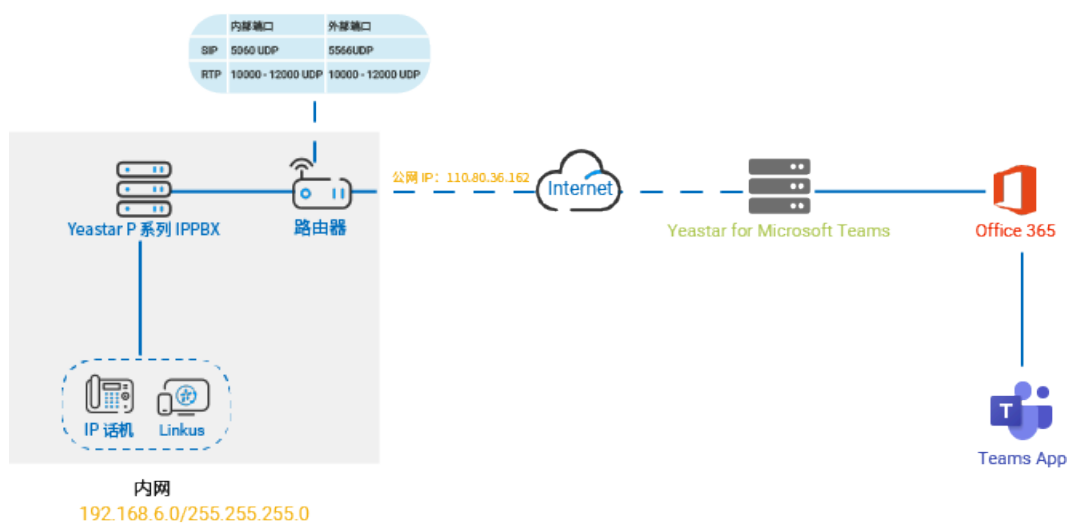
|  | 内部端口 | 外部端口 |
|---|---|---|
| SIP | 5060 UDP | 5566UDP |
| RTP | 10000 - 12000 UDP | 10000 - 12000 UDP |

Yeastar P 系列 IPPBX

路由器

公网 IP：110.80.36.162

Internet

Yeastar for Microsoft Teams

Office 365

IP 话机

Linkus

Teams App

内网
192.168.6.0/255.255.255.0